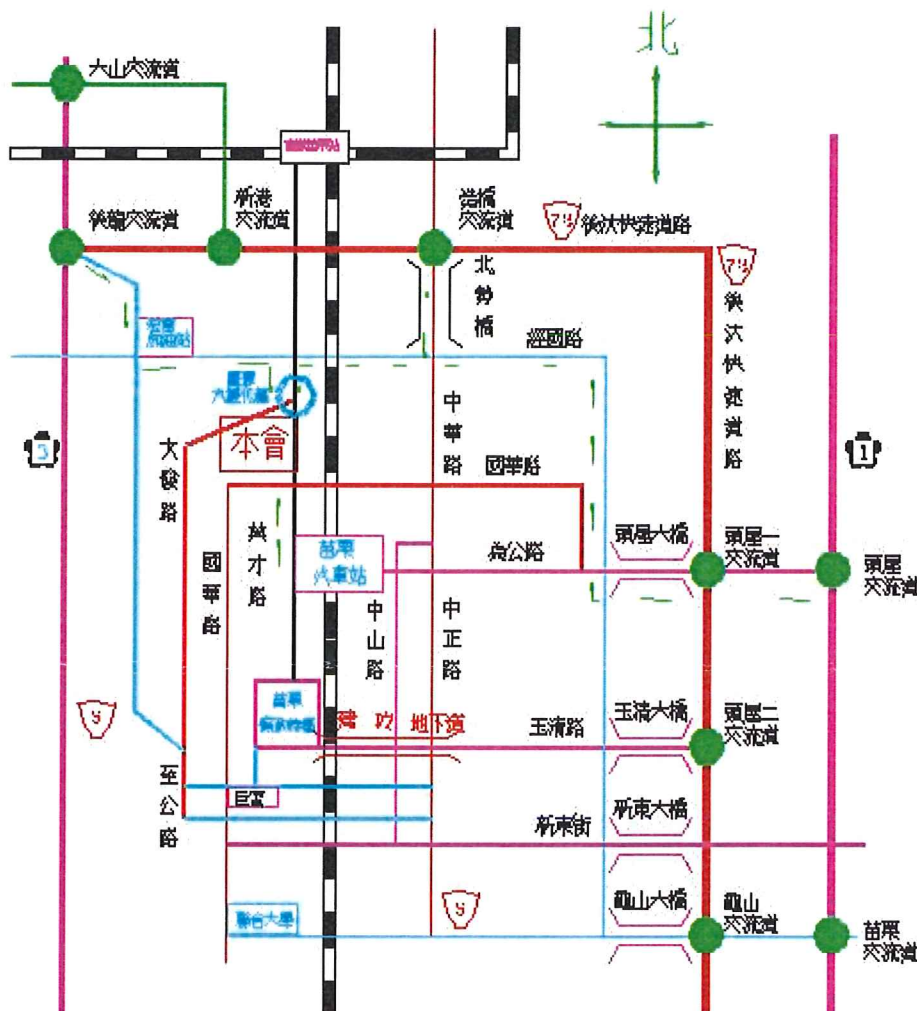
北

大山交流道

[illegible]

後龍交流道

新港交流道

造橋交流道

72

後汶快速道路

72

後汶快速道路

北勢橋

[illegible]

經國路

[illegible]

3

大稼路

本會

中華路

國華路

1

國華路

為公路

頭屋大橋

頭屋一交流道

頭屋交流道

苗栗火車站

中山路

中正路

9

苗栗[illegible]

建功地下道

玉清路

玉清大橋

頭屋二交流道

至公路

巨蛋

新東街

新東大橋

9

聯合大學

龜山大橋

龜山交流道

苗栗交流道